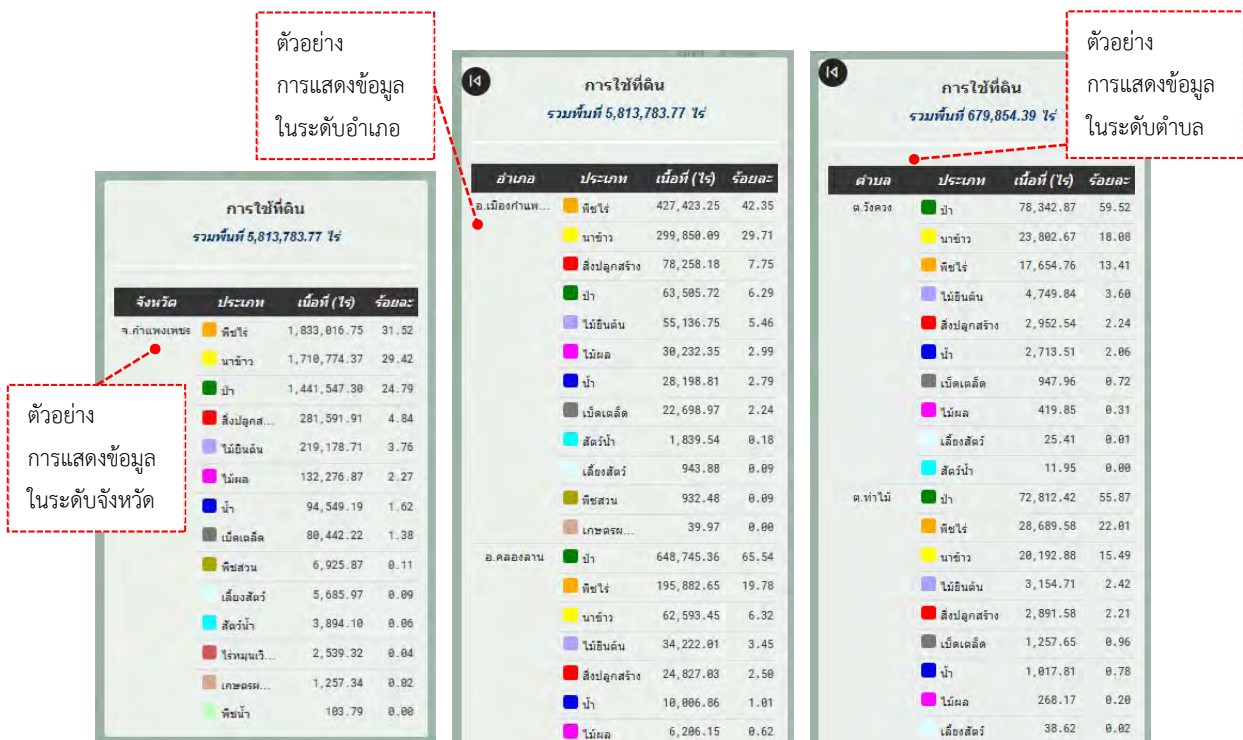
ตัวอย่าง
การแสดงข้อมูล
ในระดับอำเภอ

ตัวอย่าง
การแสดงข้อมูล
ในระดับตำบล

การใช้ที่ดิน
รวมพื้นที่ 5,813,783.77 ไร่

| จังหวัด | ประเภท | เนื้อที่ (ไร่) | ร้อยละ |
|---|---|---|---|
| จ.กำแพงเพชร | พืชไร่ | 1,833,016.75 | 31.52 |
| | นาข้าว | 1,710,774.37 | 29.42 |
| | ป่า | 1,441,547.30 | 24.79 |
| | สิ่งปลูกส... | 281,591.91 | 4.84 |
| | ไม้ยืนต้น | 219,178.71 | 3.76 |
| | ไม้ผล | 132,276.87 | 2.27 |
| | น้ำ | 94,549.19 | 1.62 |
| | เบ็ดเตล็ด | 80,442.22 | 1.38 |
| | พืชสวน | 6,925.87 | 0.11 |
| | เลี้ยงสัตว์ | 5,685.97 | 0.09 |
| | สัตว์น้ำ | 3,894.10 | 0.06 |
| | ไร่หมุนเวี... | 2,539.32 | 0.04 |
| | เกษตรผ... | 1,257.34 | 0.02 |
| | พืชน้ำ | 103.79 | 0.00 |

ตัวอย่าง
การแสดงข้อมูล
ในระดับจังหวัด

การใช้ที่ดิน
รวมพื้นที่ 5,813,783.77 ไร่

| อำเภอ | ประเภท | เนื้อที่ (ไร่) | ร้อยละ |
|---|---|---|---|
| อ.เมืองกำแพ... | พืชไร่ | 427,423.25 | 42.35 |
| | นาข้าว | 299,850.09 | 29.71 |
| | สิ่งปลูกสร้าง | 78,258.18 | 7.75 |
| | ป่า | 63,505.72 | 6.29 |
| | ไม้ยืนต้น | 55,136.75 | 5.46 |
| | ไม้ผล | 30,232.35 | 2.99 |
| | น้ำ | 28,198.81 | 2.79 |
| | เบ็ดเตล็ด | 22,698.97 | 2.24 |
| | สัตว์น้ำ | 1,839.54 | 0.18 |
| | เลี้ยงสัตว์ | 943.88 | 0.09 |
| | พืชสวน | 932.48 | 0.09 |
| | เกษตรผ... | 39.97 | 0.00 |
| อ.คลองลาน | ป่า | 648,745.36 | 65.54 |
| | พืชไร่ | 195,882.65 | 19.78 |
| | นาข้าว | 62,593.45 | 6.32 |
| | ไม้ยืนต้น | 34,222.01 | 3.45 |
| | สิ่งปลูกสร้าง | 24,827.03 | 2.50 |
| | น้ำ | 10,006.86 | 1.01 |
| | ไม้ผล | 6,206.15 | 0.62 |

การใช้ที่ดิน
รวมพื้นที่ 679,854.39 ไร่

| ตำบล | ประเภท | เนื้อที่ (ไร่) | ร้อยละ |
|---|---|---|---|
| ต.วังควง | ป่า | 78,342.87 | 59.52 |
| | นาข้าว | 23,802.67 | 18.08 |
| | พืชไร่ | 17,654.76 | 13.41 |
| | ไม้ยืนต้น | 4,749.84 | 3.60 |
| | สิ่งปลูกสร้าง | 2,952.54 | 2.24 |
| | น้ำ | 2,713.51 | 2.06 |
| | เบ็ดเตล็ด | 947.96 | 0.72 |
| | ไม้ผล | 419.85 | 0.31 |
| | เลี้ยงสัตว์ | 25.41 | 0.01 |
| | สัตว์น้ำ | 11.95 | 0.00 |
| ต.ท่าไม้ | ป่า | 72,812.42 | 55.87 |
| | พืชไร่ | 28,689.58 | 22.01 |
| | นาข้าว | 20,192.88 | 15.49 |
| | ไม้ยืนต้น | 3,154.71 | 2.42 |
| | สิ่งปลูกสร้าง | 2,891.58 | 2.21 |
| | เบ็ดเตล็ด | 1,257.65 | 0.96 |
| | น้ำ | 1,017.81 | 0.78 |
| | ไม้ผล | 268.17 | 0.20 |
| | เลี้ยงสัตว์ | 38.62 | 0.02 |